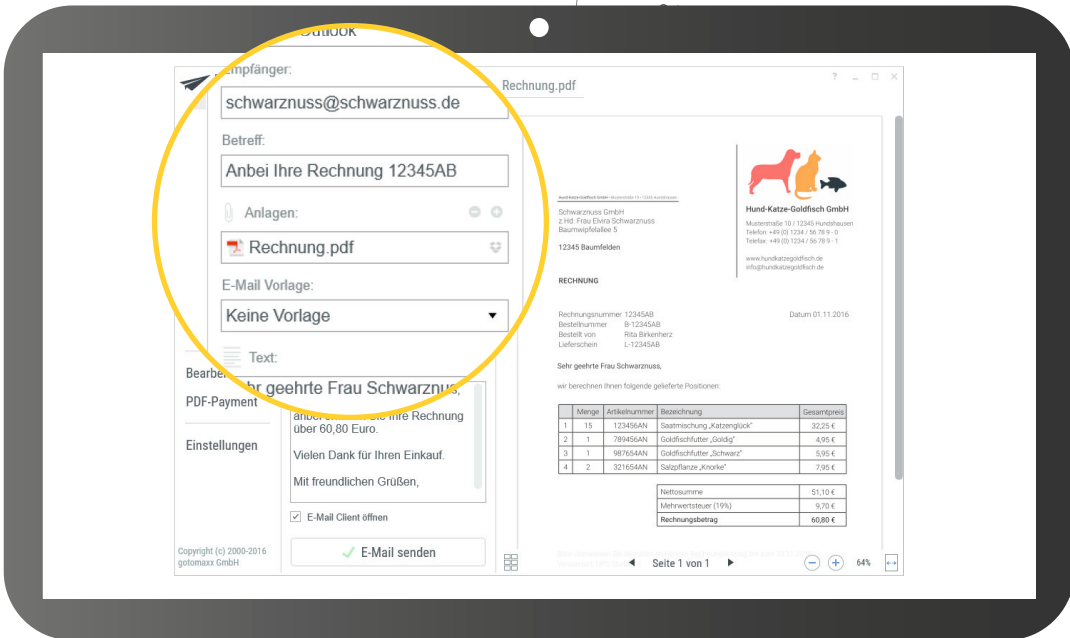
Outlook

Empfänger:
schwarznuss@schwarznuss.de
Betreff:
Anbei Ihre Rechnung 12345AB
Anlagen:
Rechnung.pdf
E-Mail Vorlage:
Keine Vorlage
Text:
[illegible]hr geehrte Frau Schwarznuss,
anbei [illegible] Ihre Rechnung über 60,80 Euro.

Vielen Dank für Ihren Einkauf.

Mit freundlichen Grüßen,

E-Mail Client öffnen
E-Mail senden

Bearbe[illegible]
PDF-Payment
Einstellungen

Copyright (c) 2000-2016 gotomaxx GmbH

Rechnung.pdf

? _ □ ×

Hund-Katze-Goldfisch GmbH · Musterstraße 10 · 12345 Hundshausen
Schwarznuss GmbH
z.Hd. Frau Elvira Schwarznuss
Baumwipfelallee 5

12345 Baumfelden

Hund-Katze-Goldfisch GmbH
Musterstraße 10 / 12345 Hundshausen
Telefon: +49 (0) 1234 / 56 78 9 - 0
Telefax: +49 (0) 1234 / 56 78 9 - 1

www.hundkatzegoldfisch.de
info@hundkatzegoldfisch.de

RECHNUNG

Rechnungsnummer 12345AB
Bestellnummer B-12345AB
Bestellt von Rita Birkenherz
Lieferschein L-12345AB

Datum 01.11.2016

Sehr geehrte Frau Schwarznuss,

wir berechnen Ihnen folgende gelieferte Positionen:

| | Menge | Artikelnummer | Bezeichnung | Gesamtpreis |
|---|---|---|---|---|
| 1 | 15 | 123456AN | Saatmischung „Katzenglück" | 32,25 € |
| 2 | 1 | 789456AN | Goldfischfutter „Goldig" | 4,95 € |
| 3 | 1 | 987654AN | Goldfischfutter „Schwarz" | 5,95 € |
| 4 | 2 | 321654AN | Salzpflanze „Knorke" | 7,95 € |

| | |
|---|---|
| Nettosumme | 51,10 € |
| Mehrwertsteuer (19%) | 9,70 € |
| Rechnungsbetrag | 60,80 € |

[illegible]

Seite 1 von 1
64%